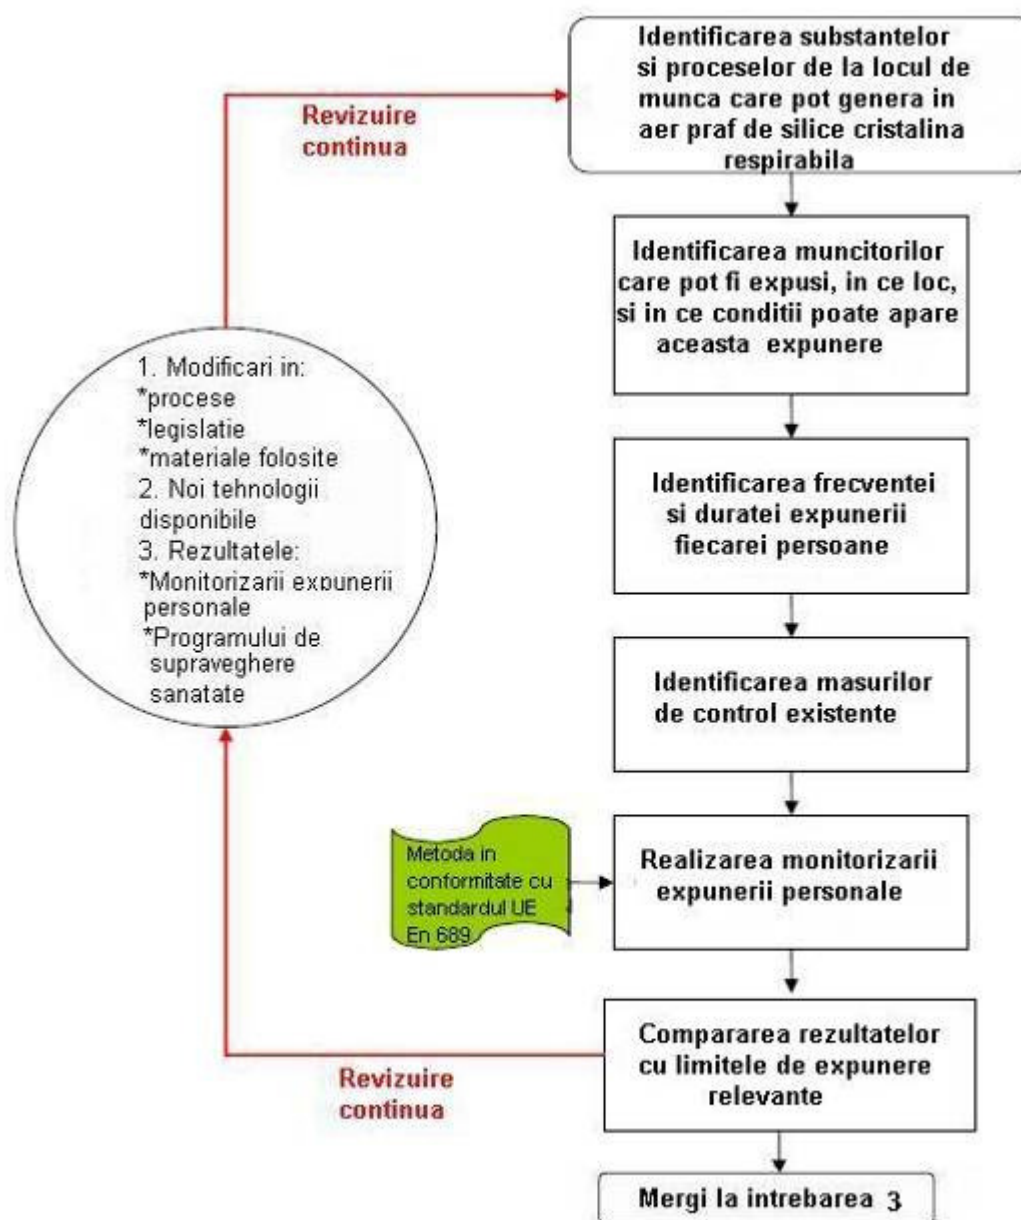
Revizuire continua

Identificarea substantelor si proceselor de la locul de munca care pot genera in aer praf de silice cristalina respirabila

Identificarea muncitorilor care pot fi expusi, in ce loc, si in ce conditii poate apare aceasta expunere

1. Modificari in:
*procese
*legislatie
*materiale folosite
2. Noi tehnologii disponibile
3. Rezultatele:
*Monitorizarii expunerii personale
*Programului de supraveghere sanatate

Identificarea frecventei si duratei expunerii fiecarei persoane

Identificarea masurilor de control existente

Metoda in conformitate cu standardul UE En 689

Realizarea monitorizarii expunerii personale

Compararea rezultatelor cu limitele de expunere relevante

Revizuire continua

Mergi la intrebarea 3